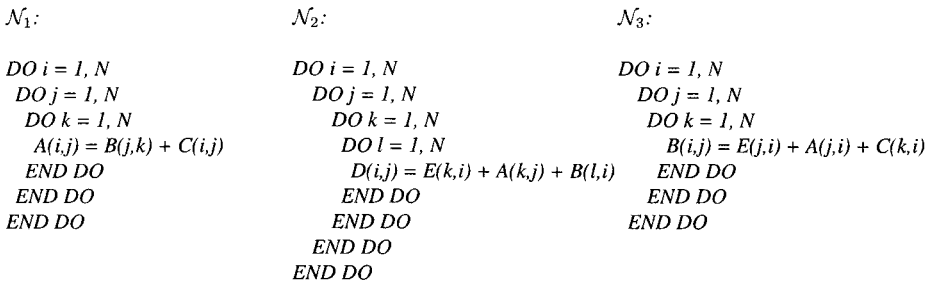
$\mathcal{N}_1$:

DO i = 1, N
DO j = 1, N
DO k = 1, N
A(i,j) = B(j,k) + C(i,j)
END DO
END DO
END DO

$\mathcal{N}_2$:

DO i = 1, N
DO j = 1, N
DO k = 1, N
DO l = 1, N
D(i,j) = E(k,i) + A(k,j) + B(l,i)
END DO
END DO
END DO
END DO

$\mathcal{N}_3$:

DO i = 1, N
DO j = 1, N
DO k = 1, N
B(i,j) = E(j,i) + A(j,i) + C(k,i)
END DO
END DO
END DO